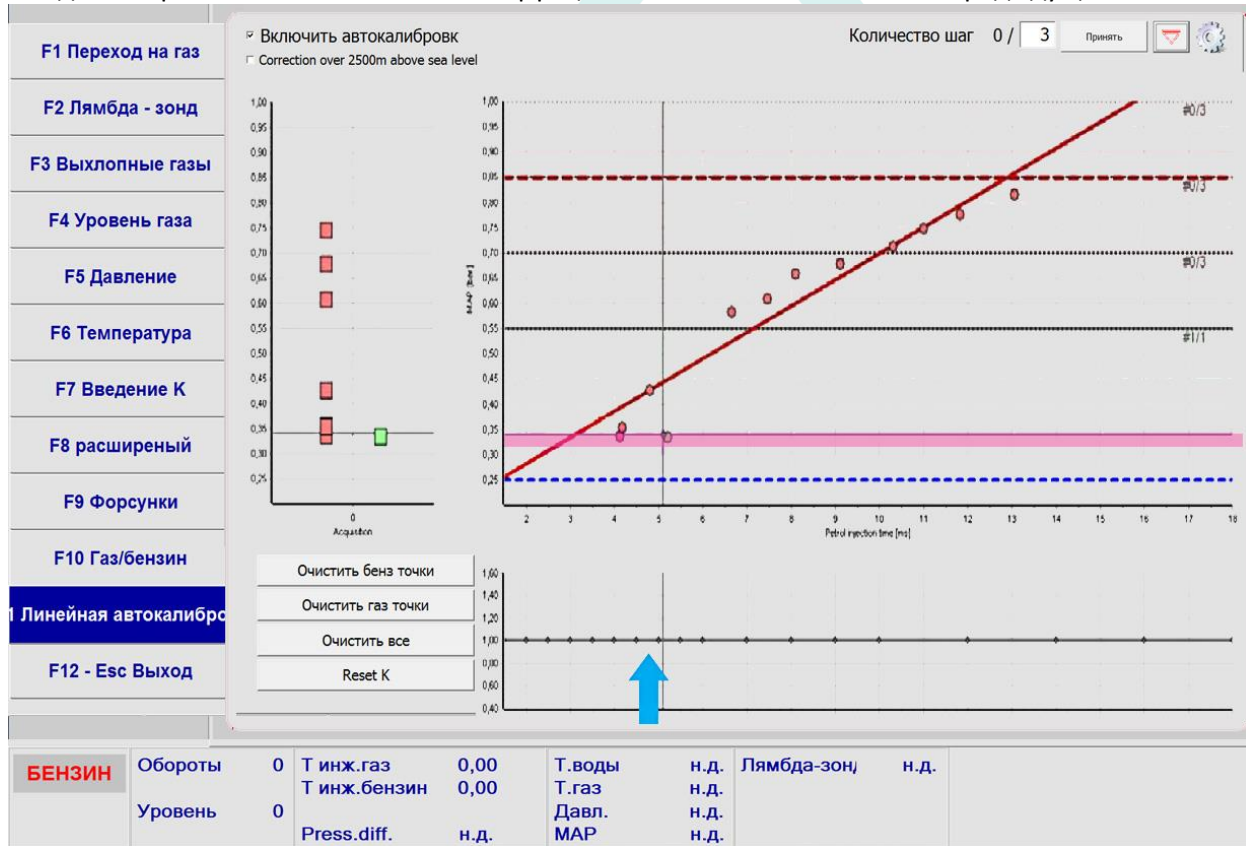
F1 Переход на газ
F2 Лямбда - зонд
F3 Выхлопные газы
F4 Уровень газа
F5 Давление
F6 Температура
F7 Введение K
F8 расширеный
F9 Форсунки
F10 Газ/бензин
1 Линейная автокалибро
F12 - Esc Выход

Включить автокалибровк
Correction over 2500m above sea level

Количество шаг 0 / 3 Принять

1,00
0,95
0,90
0,85
0,80
0,75
0,70
0,65
0,60
0,55
0,50
0,45
0,40
0,35
0,30
0,25
0
Acquisition

1,00
0,95
0,90
0,85
0,80
0,75
0,70
0,65
0,60
0,55
0,50
0,45
0,40
0,35
0,30
0,25
MAP [bar]
#0/3
#0/3
#0/3
#1/1
2 3 4 5 6 7 8 9 10 11 12 13 14 15 16 17 18
Petrol injection time [ms]

Очистить бенз точки
Очистить газ точки
Очистить все
Reset K

1,60
1,40
1,20
1,00
0,80
0,60
0,40

| БЕНЗИН | Обороты | 0 | T инж.газ | 0,00 | T.воды | н.д. | Лямбда-зонд | н.д. |
|---|---|---|---|---|---|---|---|---|
| | | | T инж.бензин | 0,00 | T.газ | н.д. | | |
| | Уровень | 0 | | | Давл. | н.д. | | |
| | | | Press.diff. | н.д. | MAP | н.д. | | |